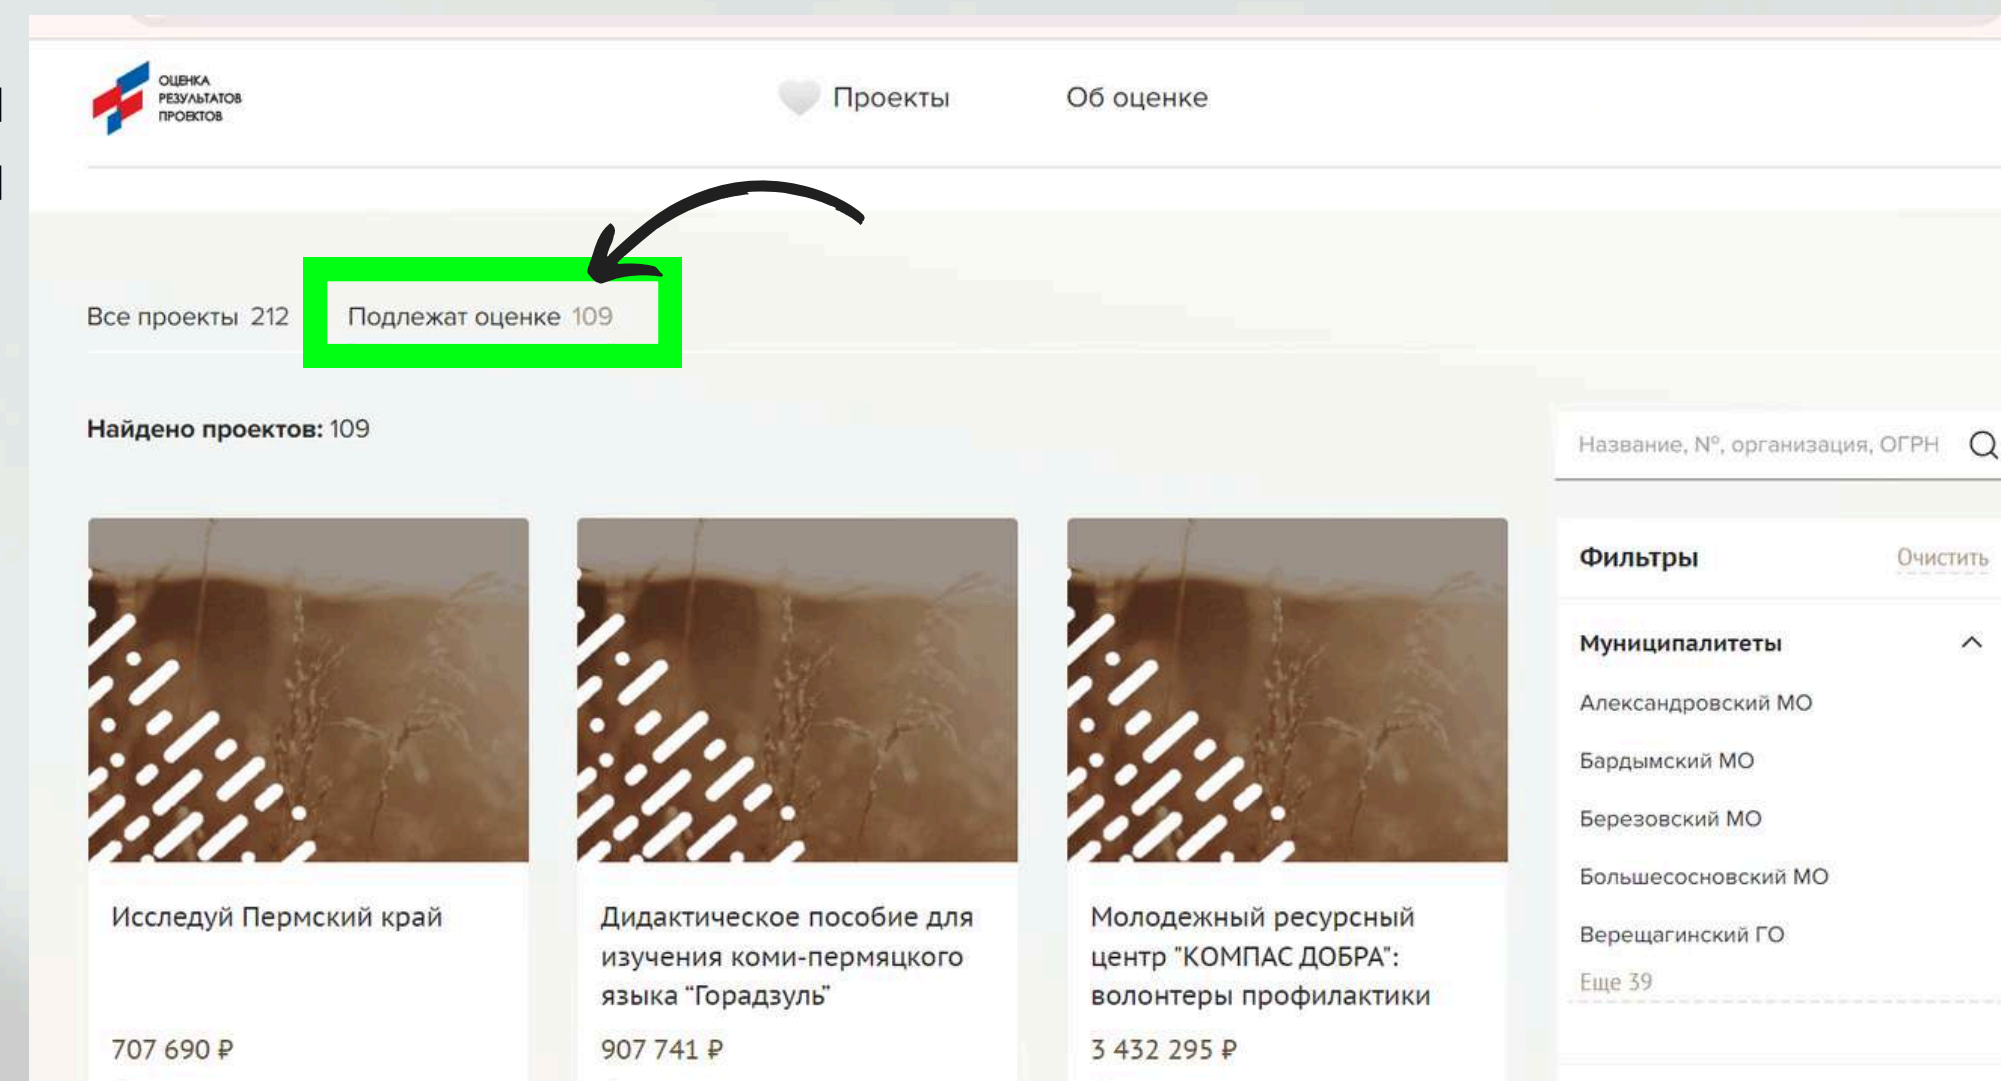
ОЦЕНКА РЕЗУЛЬТАТОВ ПРОЕКТОВ

Проекты

Об оценке

Все проекты 212

Подлежат оценке 109

**Найдено проектов:** 109

Название, №, организация, ОГРН

Фильтры

Очистить

Муниципалитеты

Александровский МО

Бардымский МО

Березовский МО

Большесосновский МО

Верещагинский ГО

Еще 39

Исследуй Пермский край

707 690 ₽

Дидактическое пособие для изучения коми-пермяцкого языка "Горадзуль"

907 741 ₽

Молодежный ресурсный центр "КОМПАС ДОБРА": волонтеры профилактики

3 432 295 ₽